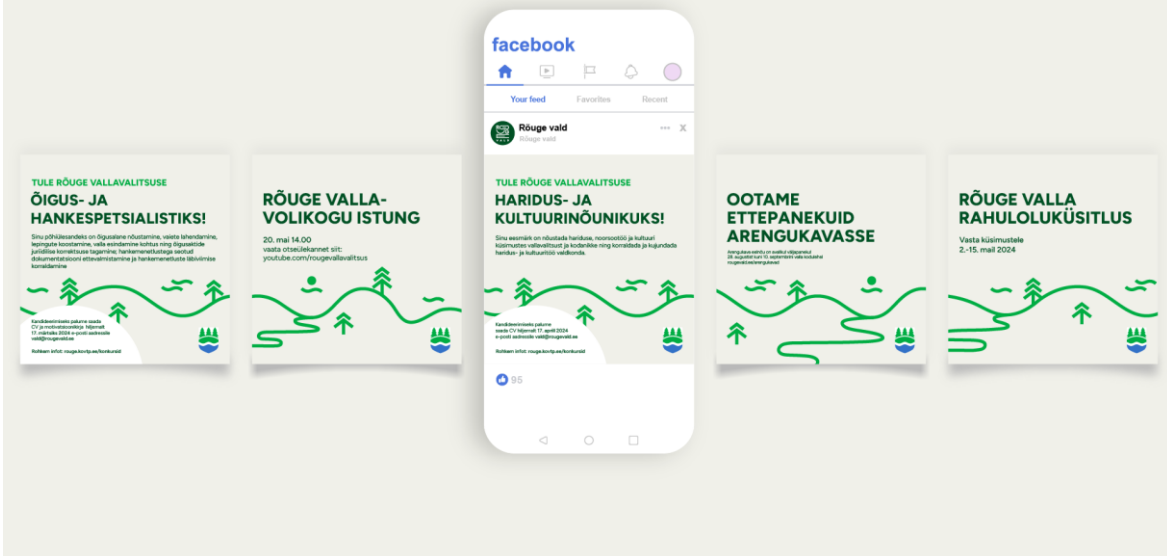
TULE RÕUGE VALLAVALITSUSE
ÕIGUS- JA HANKESPETSIALISTIKS!

Sinu põhiülesandeks on õigusalane nõustamine, vaiete lahendamine, lepingute koostamine, valla esindamine kohtus ning õigusaktide juriidilise korrektsuse tagamine; hankemenetlustega seotud dokumentatsiooni ettevalmistamine ja hankemenetluste läbiviimise korraldamine

Kandideerimiseks palume saata CV ja motivatsioonikiri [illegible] 17. märtsiks 2024 e-posti aadressile vald@rougevald.ee

Rohkem infot: rouge.kovtp.ee/konkursid

RÕUGE VALLA-VOLIKOGU ISTUNG

20. mai 14.00
vaata otseülekannet siit:
youtube.com/rougevallavalitsus

facebook

Your feed
Favorites
Recent

Rõuge vald
Rõuge vald

TULE RÕUGE VALLAVALITSUSE
HARIDUS- JA KULTUURINÕUNIKUKS!

Sinu eesmärk on nõustada hariduse, noorsootöö ja kultuuri küsimustes vallavalitsust ja kodanikke ning korraldada ja kujundada haridus- ja kultuurielu valdkonda.

Kandideerimiseks palume saata CV hiljemalt 17. aprill 2024 e-posti aadressile vald@rougevald.ee

Rohkem infot: rouge.kovtp.ee/konkursid

95

OOTAME ETTEPANEKUID ARENGUKAVASSE

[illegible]

RÕUGE VALLA RAHULOLUKÜSITLUS

Vasta küsimustele
2.-15. mail 2024